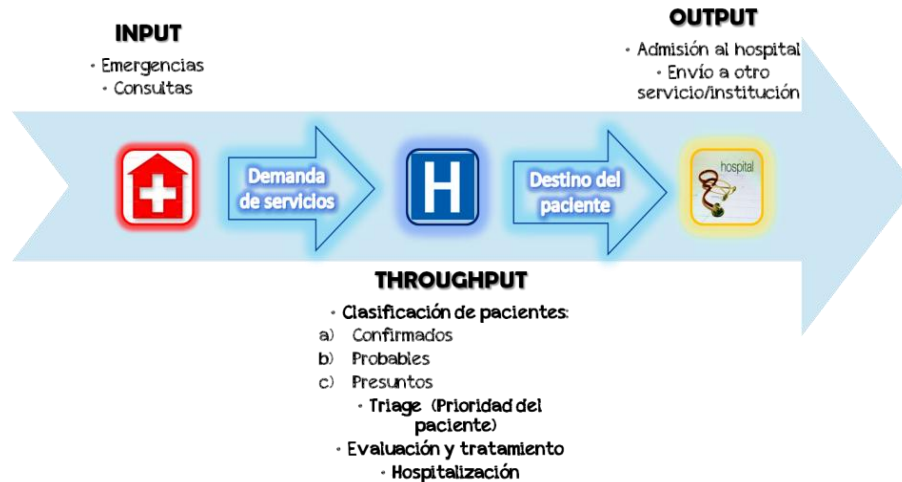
INPUT

• Emergencias
• Consultas

OUTPUT

• Admisión al hospital
• Envío a otro servicio/institución

Demanda de servicios

H

Destino del paciente

hospital

THROUGHPUT

• Clasificación de pacientes:
a) Confirmados
b) Probables
c) Presuntos
• Triage (Prioridad del paciente)
• Evaluación y tratamiento
• Hospitalización